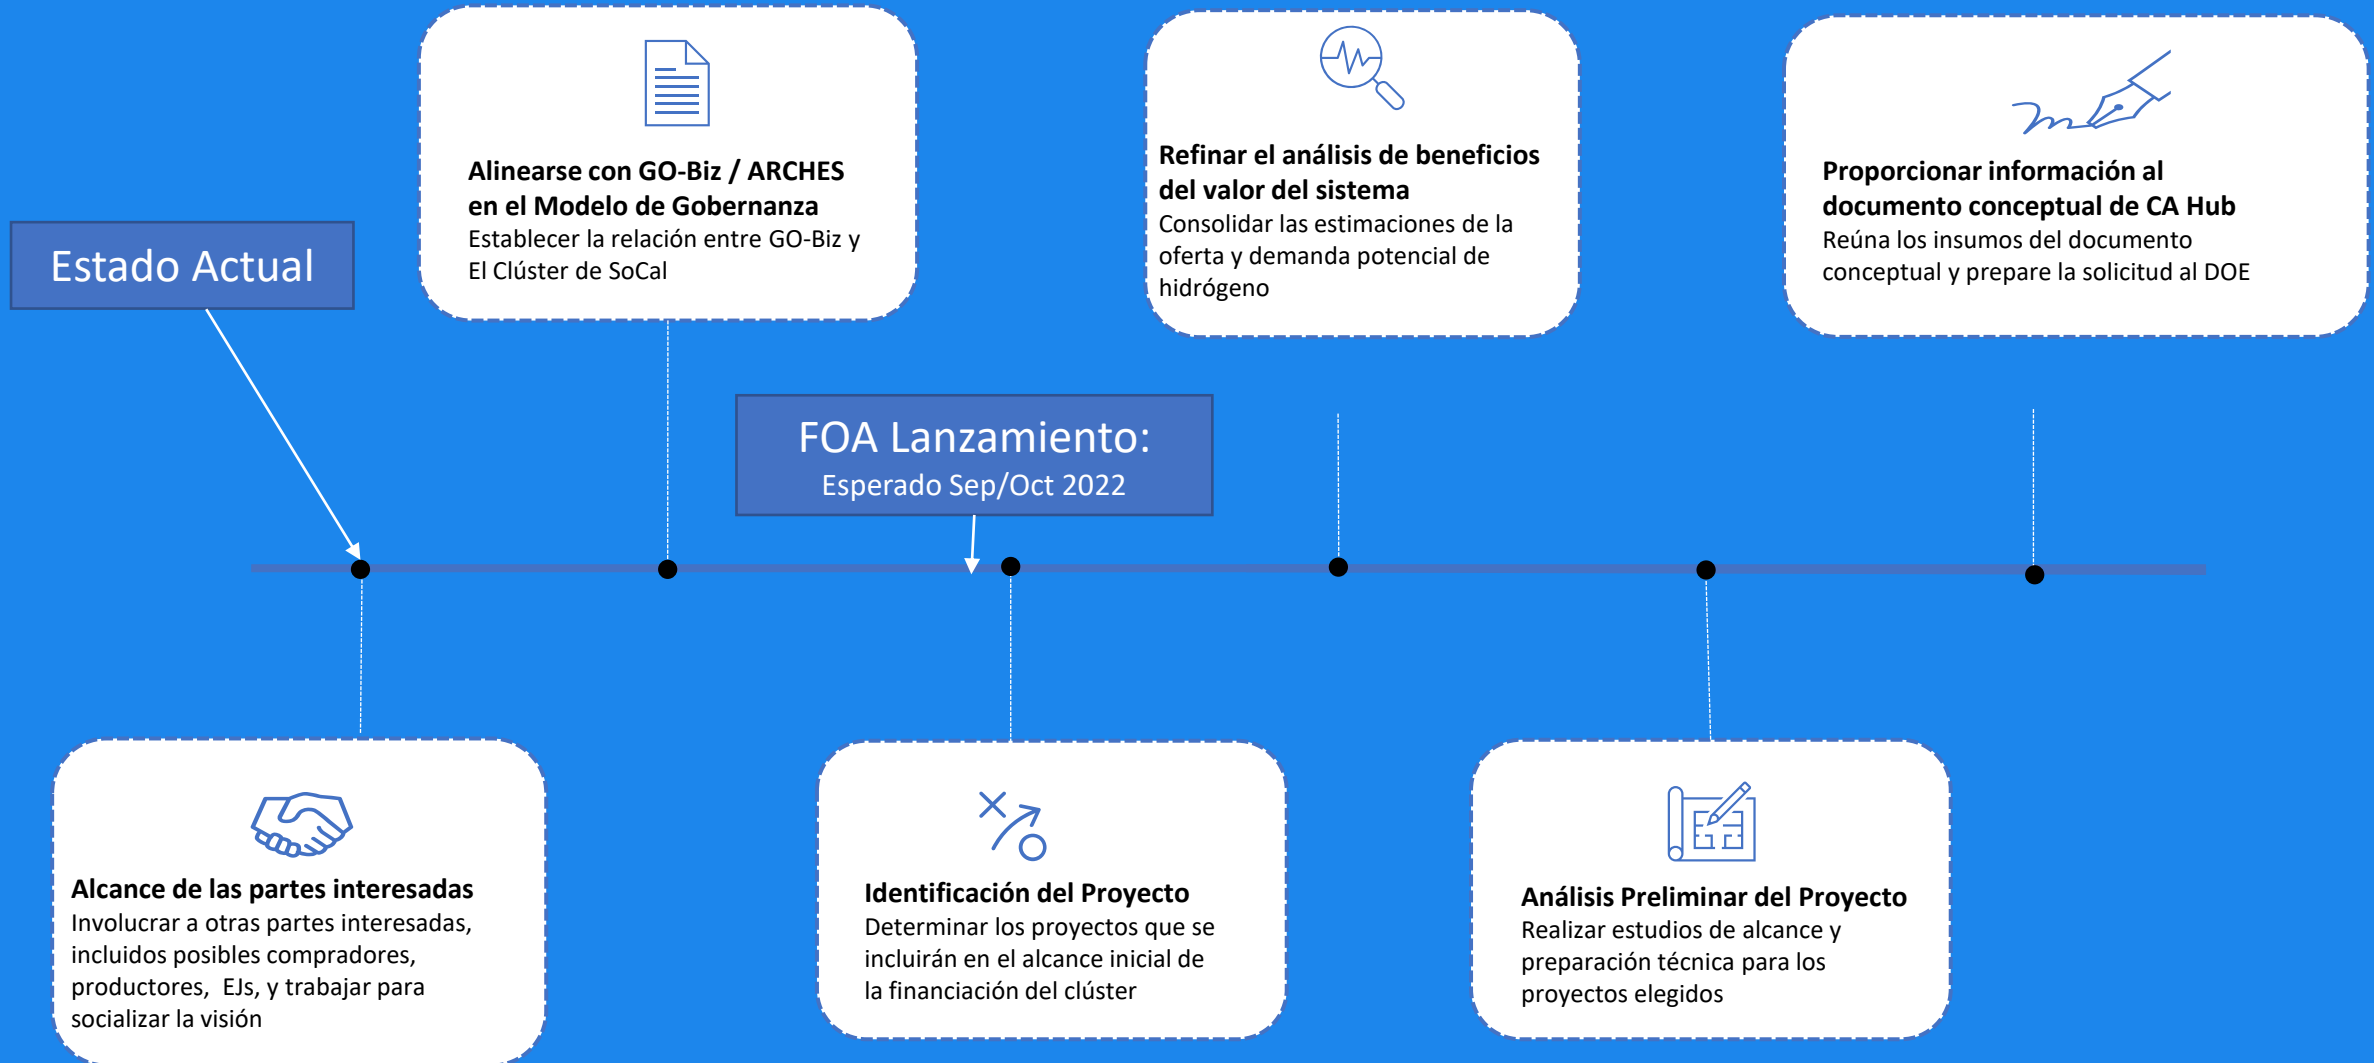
Alinearse con GO-Biz / ARCHES en el Modelo de Gobernanza
Establecer la relación entre GO-Biz y El Clúster de SoCal

Refinar el análisis de beneficios del valor del sistema
Consolidar las estimaciones de la oferta y demanda potencial de hidrógeno

Proporcionar información al documento conceptual de CA Hub
Reúna los insumos del documento conceptual y prepare la solicitud al DOE

Estado Actual

FOA Lanzamiento:
Esperado Sep/Oct 2022

Alcance de las partes interesadas
Involucrar a otras partes interesadas, incluidos posibles compradores, productores, EJs, y trabajar para socializar la visión

Identificación del Proyecto
Determinar los proyectos que se incluirán en el alcance inicial de la financiación del clúster

Análisis Preliminar del Proyecto
Realizar estudios de alcance y preparación técnica para los proyectos elegidos